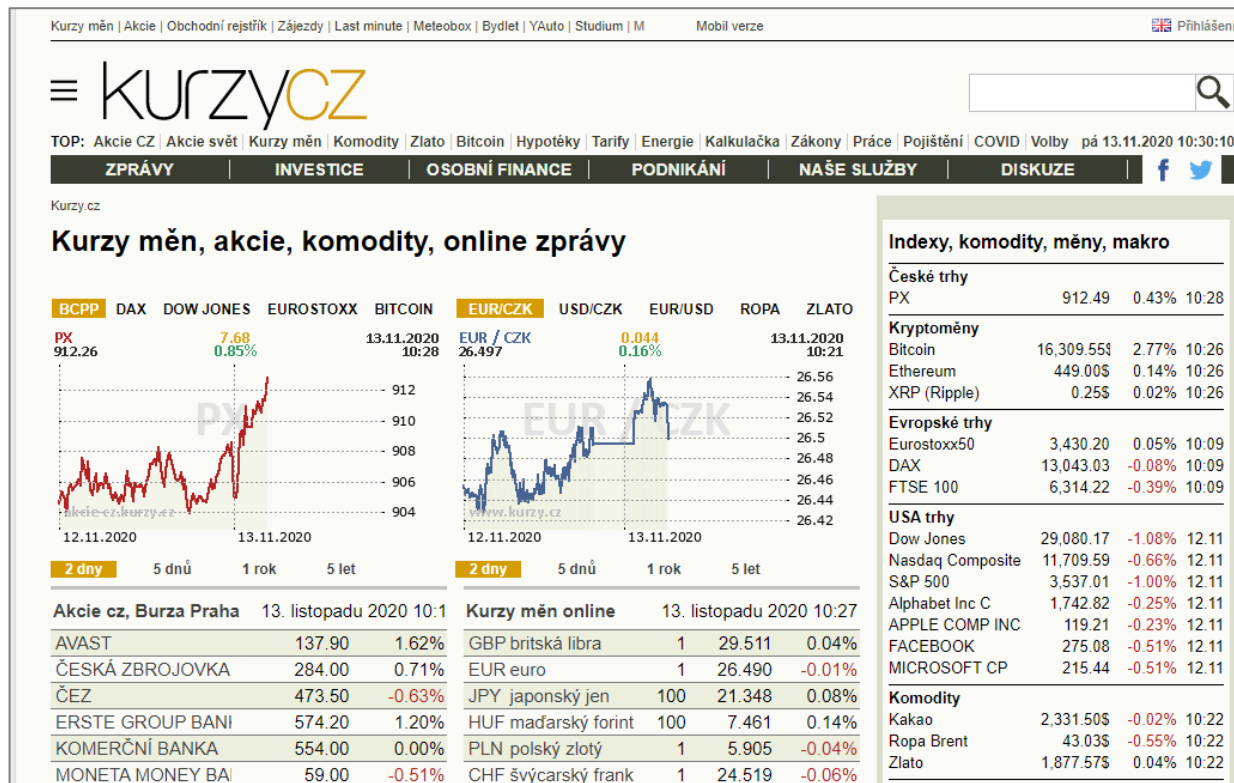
Kurzy měn | Akcie | Obchodní rejstřík | Zájezdy | Last minute | Meteobox | Bydlet | YAuto | Studium | M     Mobil verze     Přihlášeni

≡ kurzycz

TOP: Akcie CZ | Akcie svět | Kurzy měn | Komodity | Zlato | Bitcoin | Hypotéky | Tarify | Energie | Kalkulačka | Zákony | Práce | Pojištění | COVID | Volby   pá 13.11.2020 10:30:10

ZPRÁVY | INVESTICE | OSOBNÍ FINANCE | PODNIKÁNÍ | NAŠE SLUŽBY | DISKUZE

Kurzy.cz

Kurzy měn, akcie, komodity, online zprávy

BCPP DAX DOW JONES EUROSTOXX BITCOIN

PX 912.26   7.68 0.85%   13.11.2020 10:28

912 910 908 906 904

PX

akcie-cz.kurzy.cz

12.11.2020   13.11.2020

2 dny   5 dnů   1 rok   5 let

EUR/CZK USD/CZK EUR/USD ROPA ZLATO

EUR / CZK 26.497   0.044 0.16%   13.11.2020 10:21

26.56 26.54 26.52 26.5 26.48 26.46 26.44 26.42

EUR / CZK

www.kurzy.cz

12.11.2020   13.11.2020

2 dny   5 dnů   1 rok   5 let

Akcie cz, Burza Praha   13. listopadu 2020 10:1

| AVAST | 137.90 | 1.62% |
|---|---|---|
| ČESKÁ ZBROJOVKA | 284.00 | 0.71% |
| ČEZ | 473.50 | -0.63% |
| ERSTE GROUP BANI | 574.20 | 1.20% |
| KOMERČNÍ BANKA | 554.00 | 0.00% |
| MONETA MONEY BAI | 59.00 | -0.51% |

Kurzy měn online   13. listopadu 2020 10:27

| GBP britská libra | 1 | 29.511 | 0.04% |
|---|---|---|---|
| EUR euro | 1 | 26.490 | -0.01% |
| JPY japonský jen | 100 | 21.348 | 0.08% |
| HUF maďarský forint | 100 | 7.461 | 0.14% |
| PLN polský zlotý | 1 | 5.905 | -0.04% |
| CHF švýcarský frank | 1 | 24.519 | -0.06% |

Indexy, komodity, měny, makro

České trhy

| PX | 912.49 | 0.43% | 10:28 |
|---|---|---|---|

Kryptoměny

| Bitcoin | 16,309.55$ | 2.77% | 10:26 |
|---|---|---|---|
| Ethereum | 449.00$ | 0.14% | 10:26 |
| XRP (Ripple) | 0.25$ | 0.02% | 10:26 |

Evropské trhy

| Eurostoxx50 | 3,430.20 | 0.05% | 10:09 |
|---|---|---|---|
| DAX | 13,043.03 | -0.08% | 10:09 |
| FTSE 100 | 6,314.22 | -0.39% | 10:09 |

USA trhy

| Dow Jones | 29,080.17 | -1.08% | 12.11 |
|---|---|---|---|
| Nasdaq Composite | 11,709.59 | -0.66% | 12.11 |
| S&P 500 | 3,537.01 | -1.00% | 12.11 |
| Alphabet Inc C | 1,742.82 | -0.25% | 12.11 |
| APPLE COMP INC | 119.21 | -0.23% | 12.11 |
| FACEBOOK | 275.08 | -0.51% | 12.11 |
| MICROSOFT CP | 215.44 | -0.51% | 12.11 |

Komodity

| Kakao | 2,331.50$ | -0.02% | 10:22 |
|---|---|---|---|
| Ropa Brent | 43.03$ | -0.55% | 10:22 |
| Zlato | 1,877.57$ | 0.04% | 10:22 |